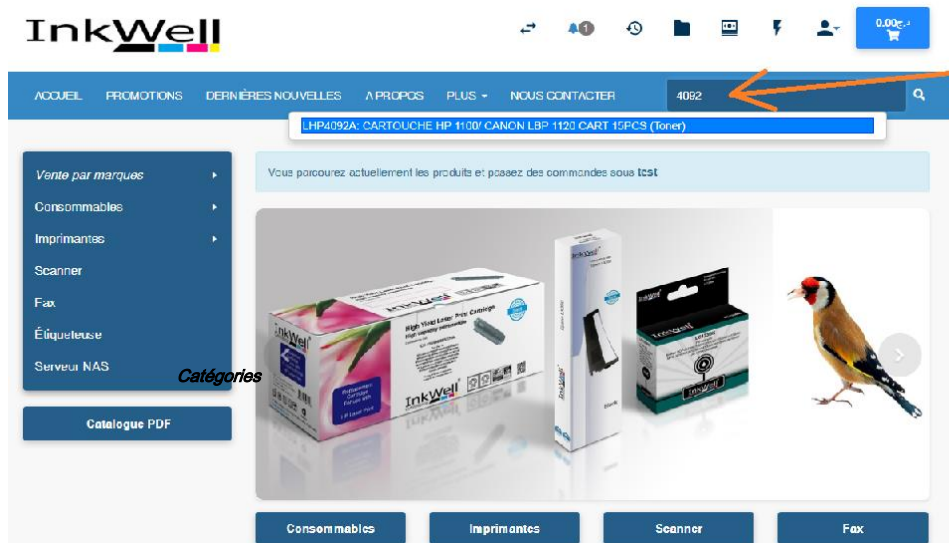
InkWell

1

0,00€

ACCUEIL PROMOTIONS DERNIÈRES NOUVELLES A PROPOS PLUS NOUS CONTACTER

4092

LHP4092A: CARTOUCHE HP 1100/ CANON LBP 1120 CART 15PCS (Toner)

Vente par marques
Consommables
Imprimantes
Scanner
Fax
Étiqueteuse
Serveur NAS

Catégories

Catalogue PDF

Vous parcourez actuellement les produits et passez des commandes sous test

InkWell

High Yield Laser Print Cartridge

InkWell

InkWell

Consommables Imprimantes Scanner Fax